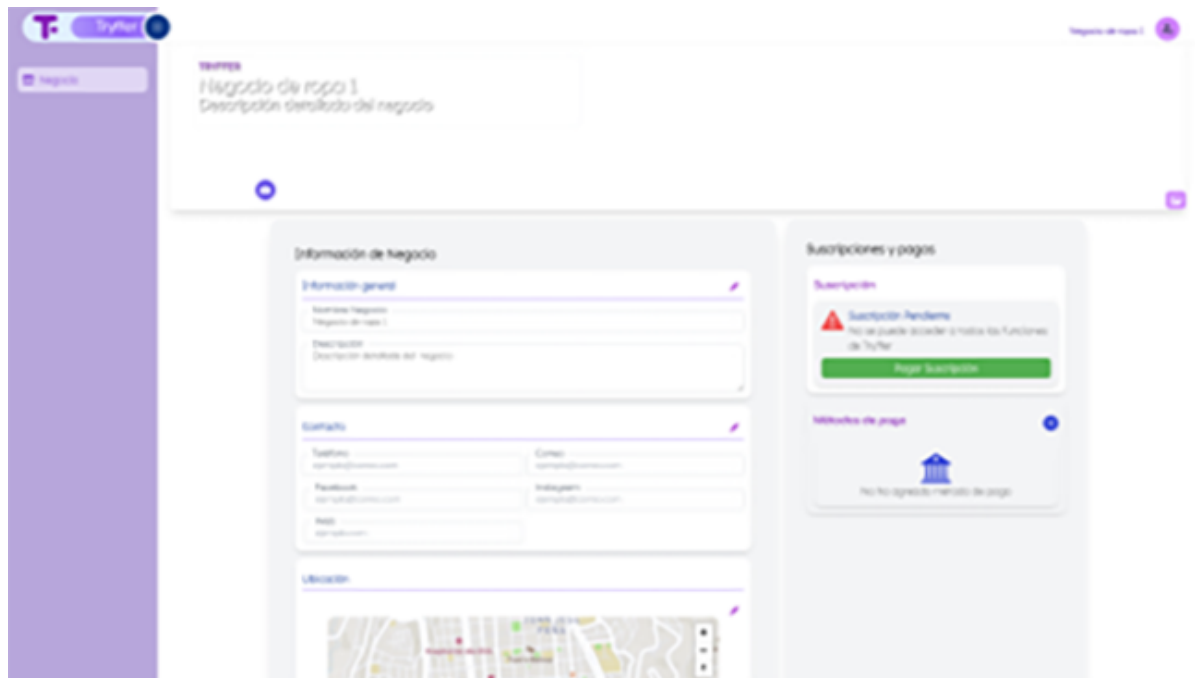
Tryffer

Negocio

Negocio de ropa 1

TRYFFER
Negocio de ropa 1
Descripción detallada del negocio

Información de Negocio

Información general
Nombre Negocio
Negocio de ropa 1
Descripción
Descripción detallada del negocio

Contacto
Teléfono
ejemplo@correo.com
Correo
ejemplo@correo.com
Facebook
ejemplo@correo.com
Instagram
ejemplo@correo.com
Web
ejemplo.com

Ubicación

Suscripciones y pagos

Suscripción
Suscripción Pendiente
No se puede acceder a todas las funciones de Tryffer
Pagar Suscripción

Métodos de pago
No ha agregado metodo de pago